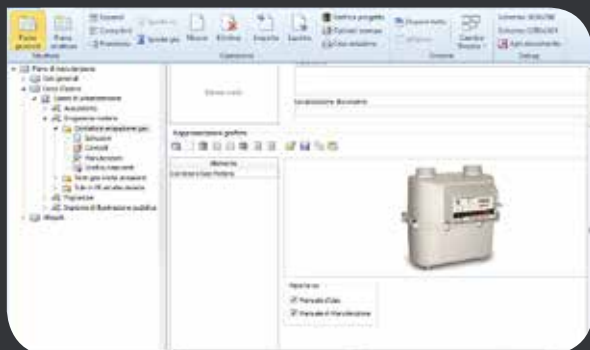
Piano generale

Piano struttura

Visualizza

Espandi

Comprimi

Promuovi

Sposta su

Sposta giù

Nuovo

Elimina

Importa

Esporta

Operazioni

Verifica progetto

Opzioni stampa

Crea struttura

Stampa tutto

Stampa

Cambia Stampa

Debug

Piano di manutenzione

Dati generali

Corpo d'opera

Lavori in preparazione

Acquisizioni

Rimozioni

Contatore

Soluzioni

Controlli

Manutenzioni

Preparazione

Illuminazione pubblica

Allegati

Nessuna voce

Localizzazione documento

Rappresentazione grafica

Allegato

Contatore Gas Pietra

Manuale d'Uso

Manuale di Manutenzione